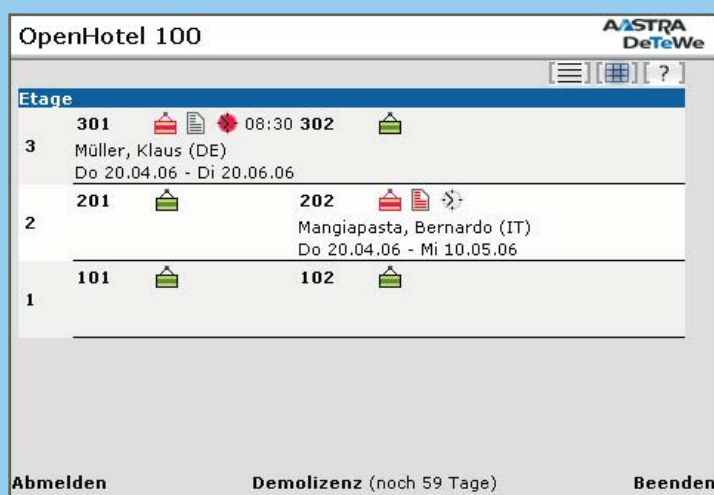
OpenHotel 100

AASTRA DeTeWe

[ ? ]

Etage

| | | |
|---|---|---|
| 3 | 301 08:30 Müller, Klaus (DE) Do 20.04.06 - Di 20.06.06 | 302 |
| 2 | 201 | 202 Mangiapasta, Bernardo (IT) Do 20.04.06 - Mi 10.05.06 |
| 1 | 101 | 102 |

Abmelden

Demolizenz (noch 59 Tage)

Beenden